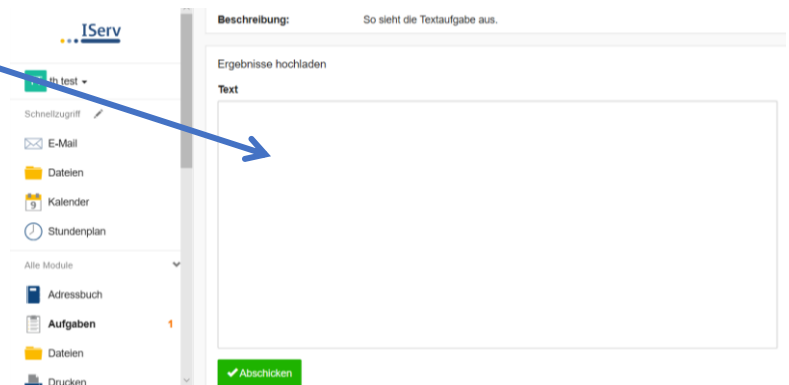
IServ

th.test

Schnellzugriff

E-Mail

Dateien

9 Kalender

Stundenplan

Alle Module

Adressbuch

Aufgaben 1

Dateien

Drucken

Beschreibung: So sieht die Textaufgabe aus.

Ergebnisse hochladen

Text

Abschicken